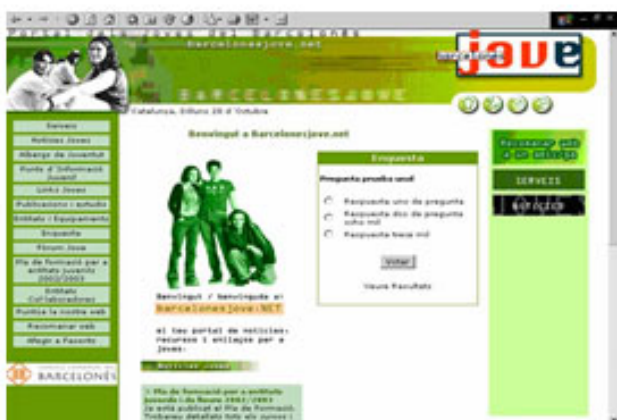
Portal per a Joves del Barcelonès
barcelonesjove.net
barcelonès jove
BARCELONESJOVE
Catalunya, Dilluns 28 d'Octubre
Serveis
Notícies Joves
Albergs de Joventut
Punts d'Informació Juvenil
Links Joves
Publicacions i estudis
Entitats i Equipaments
Enquesta
Fòrum Jove
Pla de formació per a entitats juvenils 2002/2003
Entitats Col·laboradores
Puntua la nostra web
Recomanar web
Afegir a Favorits
BARCELONÈS
Benvingut a Barcelonesjove.net
Enquesta
Pregunta prueba uno!
Respuesta uno de pregunta
Respuesta dos de pregunta uno mol
Respuesta tres mol
Votar
Veure Resultats
Benvingut / Benvinguda al barcelonesjove.NET
el teu portal de notícies, recursos i enllaços per a joves.
Notícies Joves
Pla de formació per a entitats juvenils del Barcelonès 2002/2003
Ja està publicat el Pla de Formació. Trobareu detallats tots els cursos i
Recomanar web a un amic/ga
SERVEIS
ESPECIALS